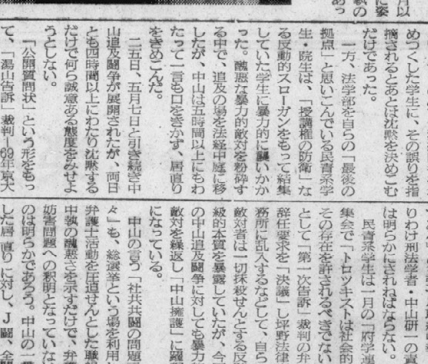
あっ　も以

摘されるとあとは沈黙を決めこむだけであった。

一方、法学部を自らの「最後の拠点」と思いこんでいる民青系学生・院生は、「授業権の防衛」なる反動的スローガンをもって結集していた学生に暴力的に襲いかかった。醜悪な暴力的敵対を展開するなかで、追及の場を法経中庭に移したが、中山は百時間以上にわたって一言も口をきかず、居直りをきめこんだ。

二三日、五月七日と引き続き中山追及闘争が展開されたが、両日とも四時間以上にわたり沈黙するだけで何ら誠意ある態度を示さなかった。

「公開質問状」という形をもって、「渇山寺派」（裁判…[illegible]

めつくした学生に、その誤りを指摘しわれ刑法学者・中山研一の責任は明らかにされねばならない。

民青系学生は一月の「府学連集会」で「トロツキストは社会的にその存在を許されるべきでない」として「第一次告訴」最初の弁辞任要求を「決議」し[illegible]務所に乱入するなど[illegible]敵対者は一切殺せといった論理を組織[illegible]の中山追及闘争に対しても暴力的に敵対を繰返し「中山擁護」に躍起になっている。

中山の言う「社共共闘の問題」々も、総評を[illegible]弁護士活動を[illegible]中核の闘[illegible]する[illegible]防衛闘争の支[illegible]のは明らかである。中山の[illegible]した居直りに対し、J闘、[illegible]